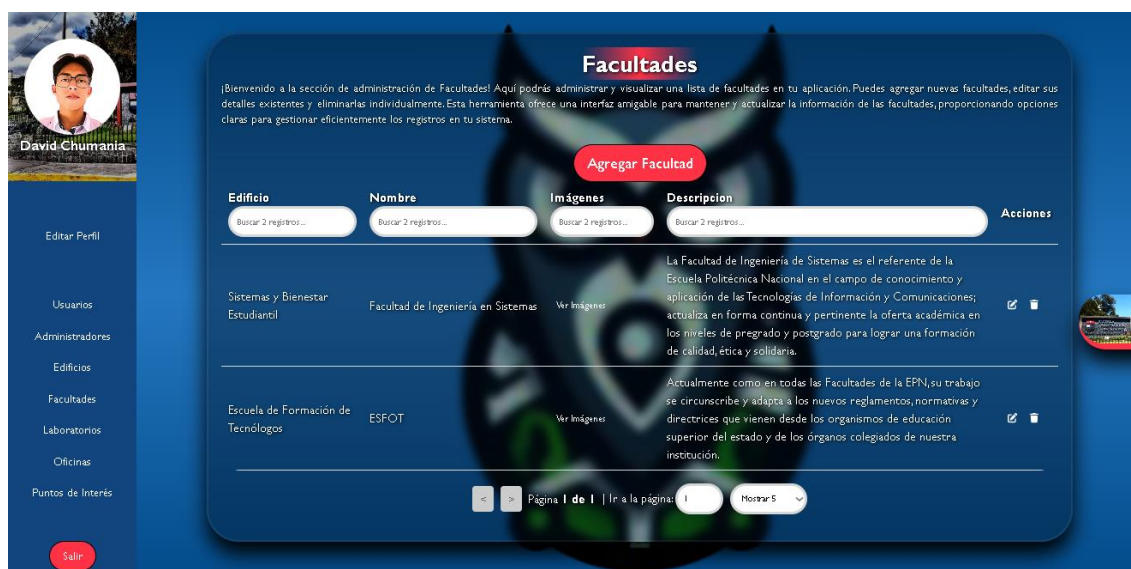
David Chumania

Editar Perfil

Usuarios

Administradores

Edificios

Facultades

Laboratorios

Oficinas

Puntos de Interés

Salir

Facultades

¡Bienvenido a la sección de administración de Facultades! Aquí podrás administrar y visualizar una lista de facultades en tu aplicación. Puedes agregar nuevas facultades, editar sus detalles existentes y eliminarlas individualmente. Esta herramienta ofrece una interfaz amigable para mantener y actualizar la información de las facultades, proporcionando opciones claras para gestionar eficientemente los registros en tu sistema.

Agregar Facultad

| Edificio | Nombre | Imágenes | Descripcion | Acciones |
|---|---|---|---|---|
| Buscar 2 registros... | Buscar 2 registros... | Buscar 2 registros... | Buscar 2 registros... | |
| Sistemas y Bienestar Estudiantil | Facultad de Ingeniería en Sistemas | Ver Imágenes | La Facultad de Ingeniería de Sistemas es el referente de la Escuela Politécnica Nacional en el campo de conocimiento y aplicación de las Tecnologías de Información y Comunicaciones; actualiza en forma continua y pertinente la oferta académica en los niveles de pregrado y postgrado para lograr una formación de calidad, ética y solidaria. | |
| Escuela de Formación de Tecnólogos | ESFOT | Ver Imágenes | Actualmente como en todas las Facultades de la EPN, su trabajo se circunscribe y adapta a los nuevos reglamentos, normativas y directrices que vienen desde los organismos de educación superior del estado y de los órganos colegiados de nuestra institución. | |

< > Página 1 de 1 | Ir a la página: 1 Mostrar 5